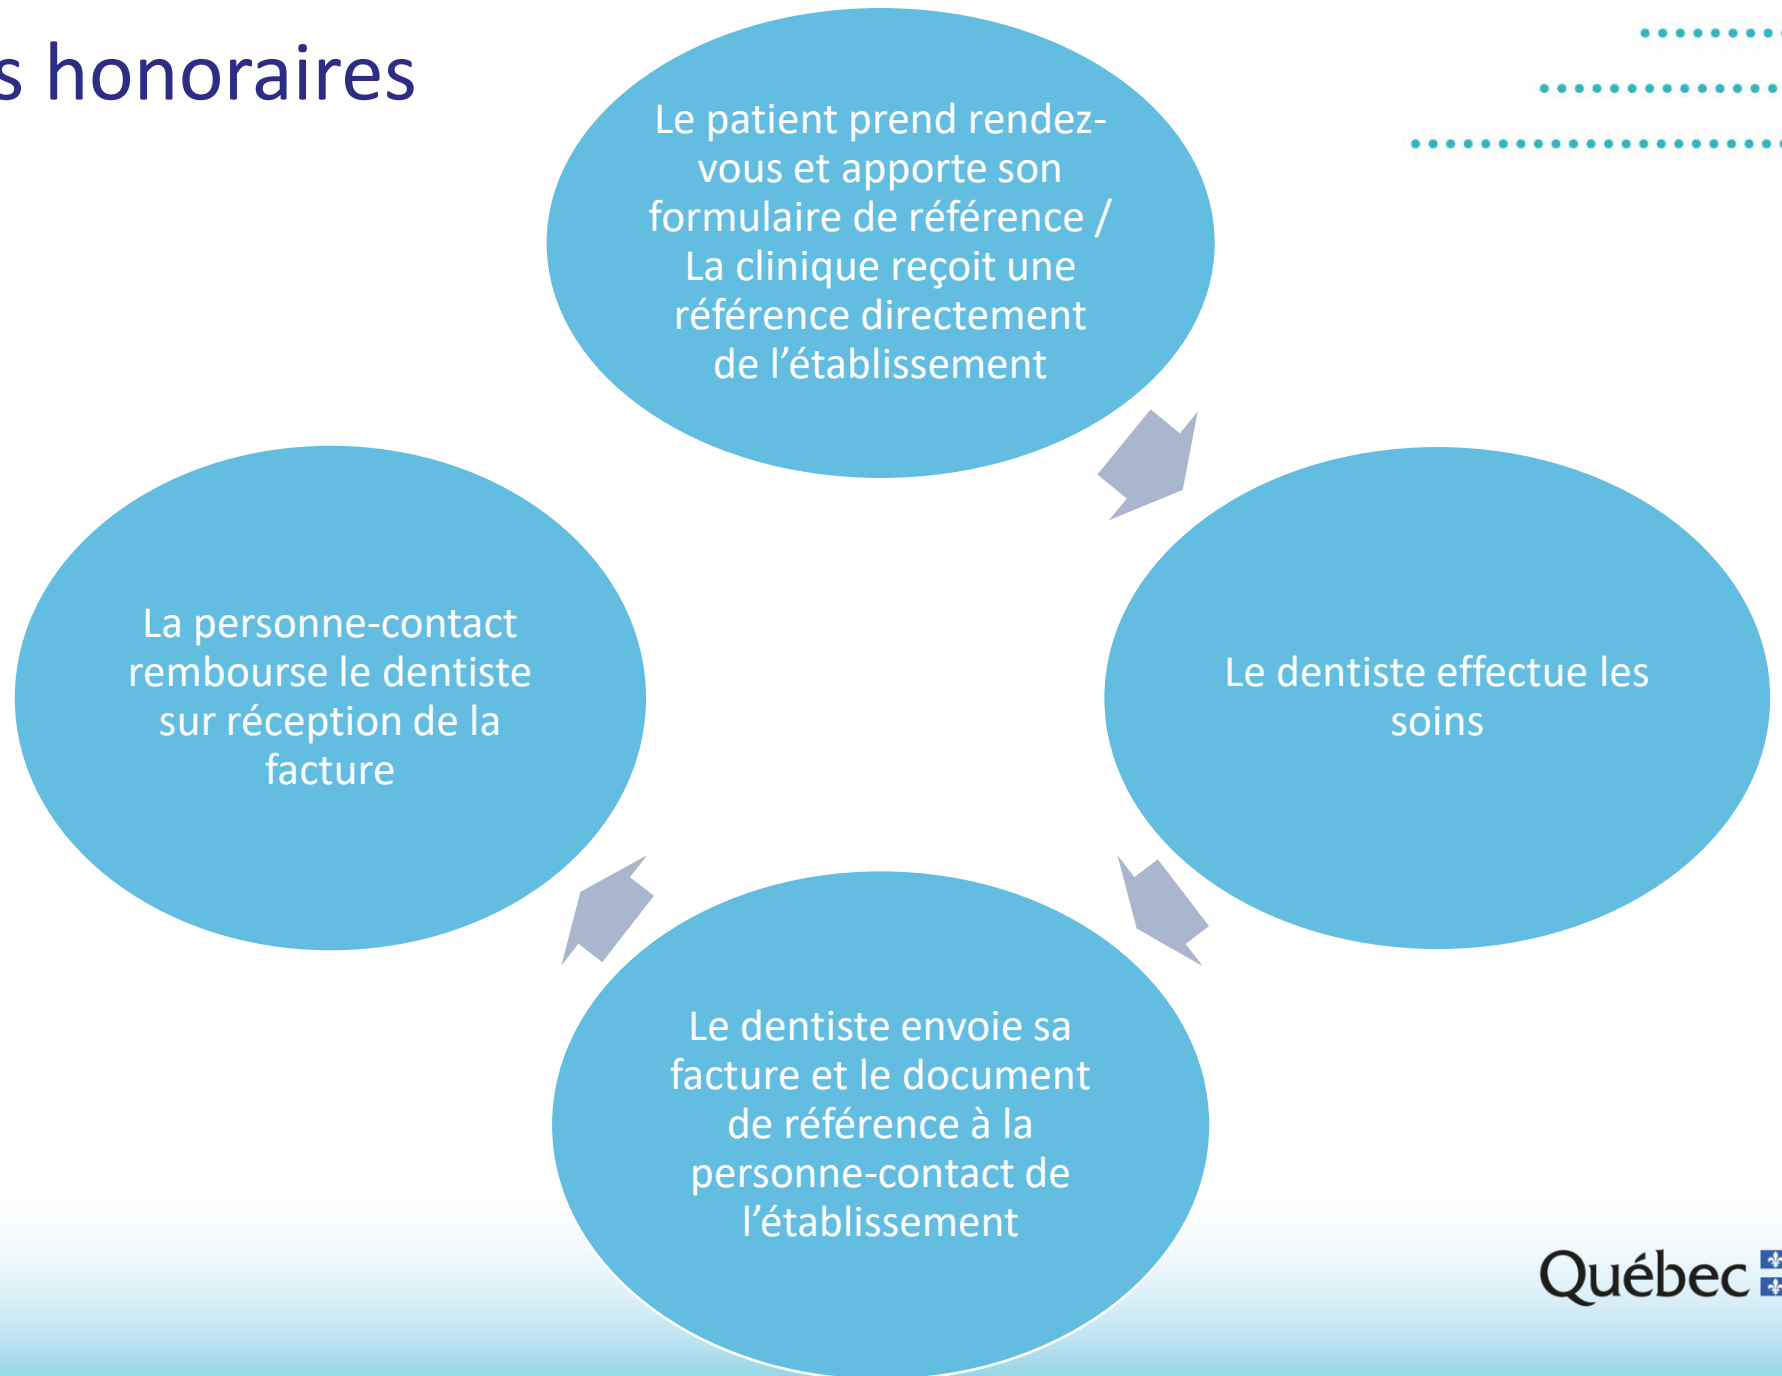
s honoraires

Le patient prend rendez-vous et apporte son formulaire de référence / La clinique reçoit une référence directement de l’établissement

Le dentiste effectue les soins

Le dentiste envoie sa facture et le document de référence à la personne-contact de l’établissement

La personne-contact rembourse le dentiste sur réception de la facture

Québec